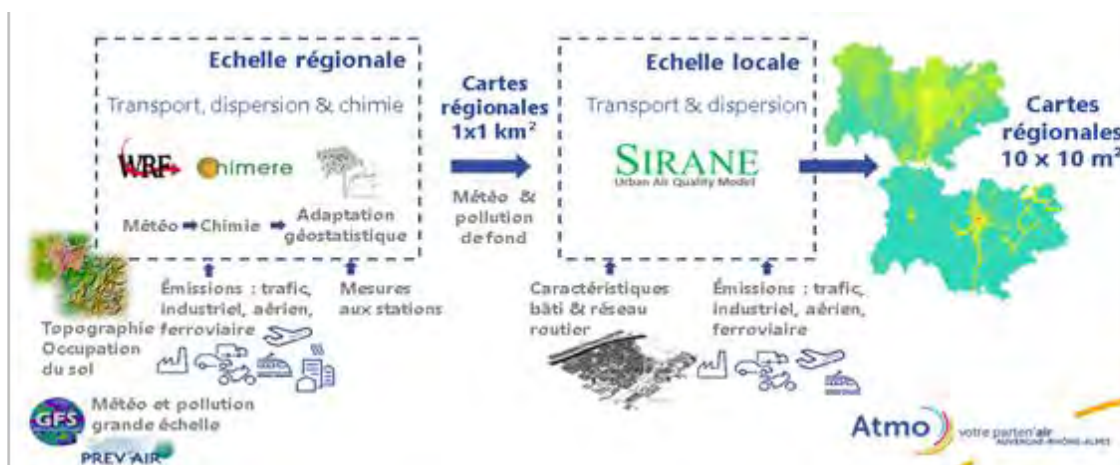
Echelle régionale

Transport, dispersion & chimie

WRF Chimere

Météo ➡ Chimie ➡ Adaptation géostatistique

Cartes régionales 1x1 km$^2$

Météo & pollution de fond

Echelle locale

Transport & dispersion

SIRANE
Urban Air Quality Model

Cartes régionales 10 x 10 m$^2$

Émissions : trafic, industriel, aérien, ferroviaire

Mesures aux stations

Topographie Occupation du sol

Caractéristiques bâti & réseau routier

Émissions : trafic, industriel, aérien, ferroviaire

GFS Météo et pollution grande échelle

PREV'AIR

Atmo votre parten'air AUVERGNE-RHÔNE-ALPES